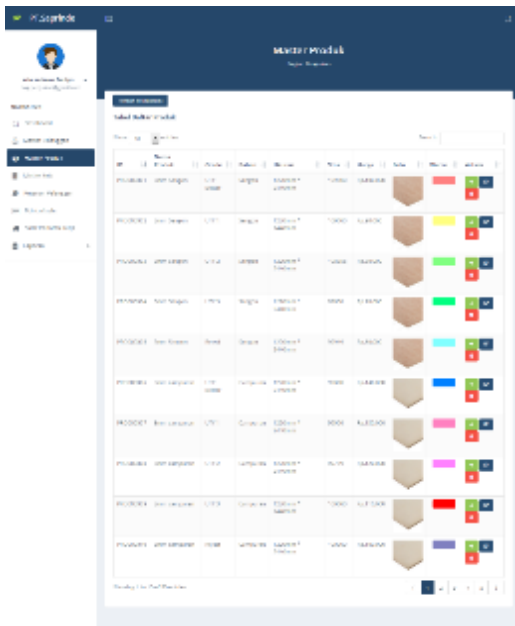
PT.Saprinda

Master Produk

Tabel Master Produk

Show 10 entries

Search:

| ID | Nama Produk | Warna | Bahan | Ukuran | Stok | Harga | Foto | Warna | Action |
|---|---|---|---|---|---|---|---|---|---|
| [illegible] | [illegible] | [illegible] | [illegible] | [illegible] | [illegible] | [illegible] | | | |
| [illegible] | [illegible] | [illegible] | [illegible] | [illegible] | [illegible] | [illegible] | | | |
| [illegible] | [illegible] | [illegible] | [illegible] | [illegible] | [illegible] | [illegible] | | | |
| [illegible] | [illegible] | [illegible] | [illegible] | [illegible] | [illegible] | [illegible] | | | |
| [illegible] | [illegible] | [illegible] | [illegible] | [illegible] | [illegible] | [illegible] | | | |
| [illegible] | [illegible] | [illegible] | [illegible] | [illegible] | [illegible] | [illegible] | | | |
| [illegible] | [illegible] | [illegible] | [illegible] | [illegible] | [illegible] | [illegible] | | | |
| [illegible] | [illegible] | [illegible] | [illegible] | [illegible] | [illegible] | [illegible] | | | |
| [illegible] | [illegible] | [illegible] | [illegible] | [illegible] | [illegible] | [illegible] | | | |
| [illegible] | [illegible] | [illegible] | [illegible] | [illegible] | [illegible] | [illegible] | | | |

Showing 1 to 10 of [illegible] entries

1 2 3 4 5